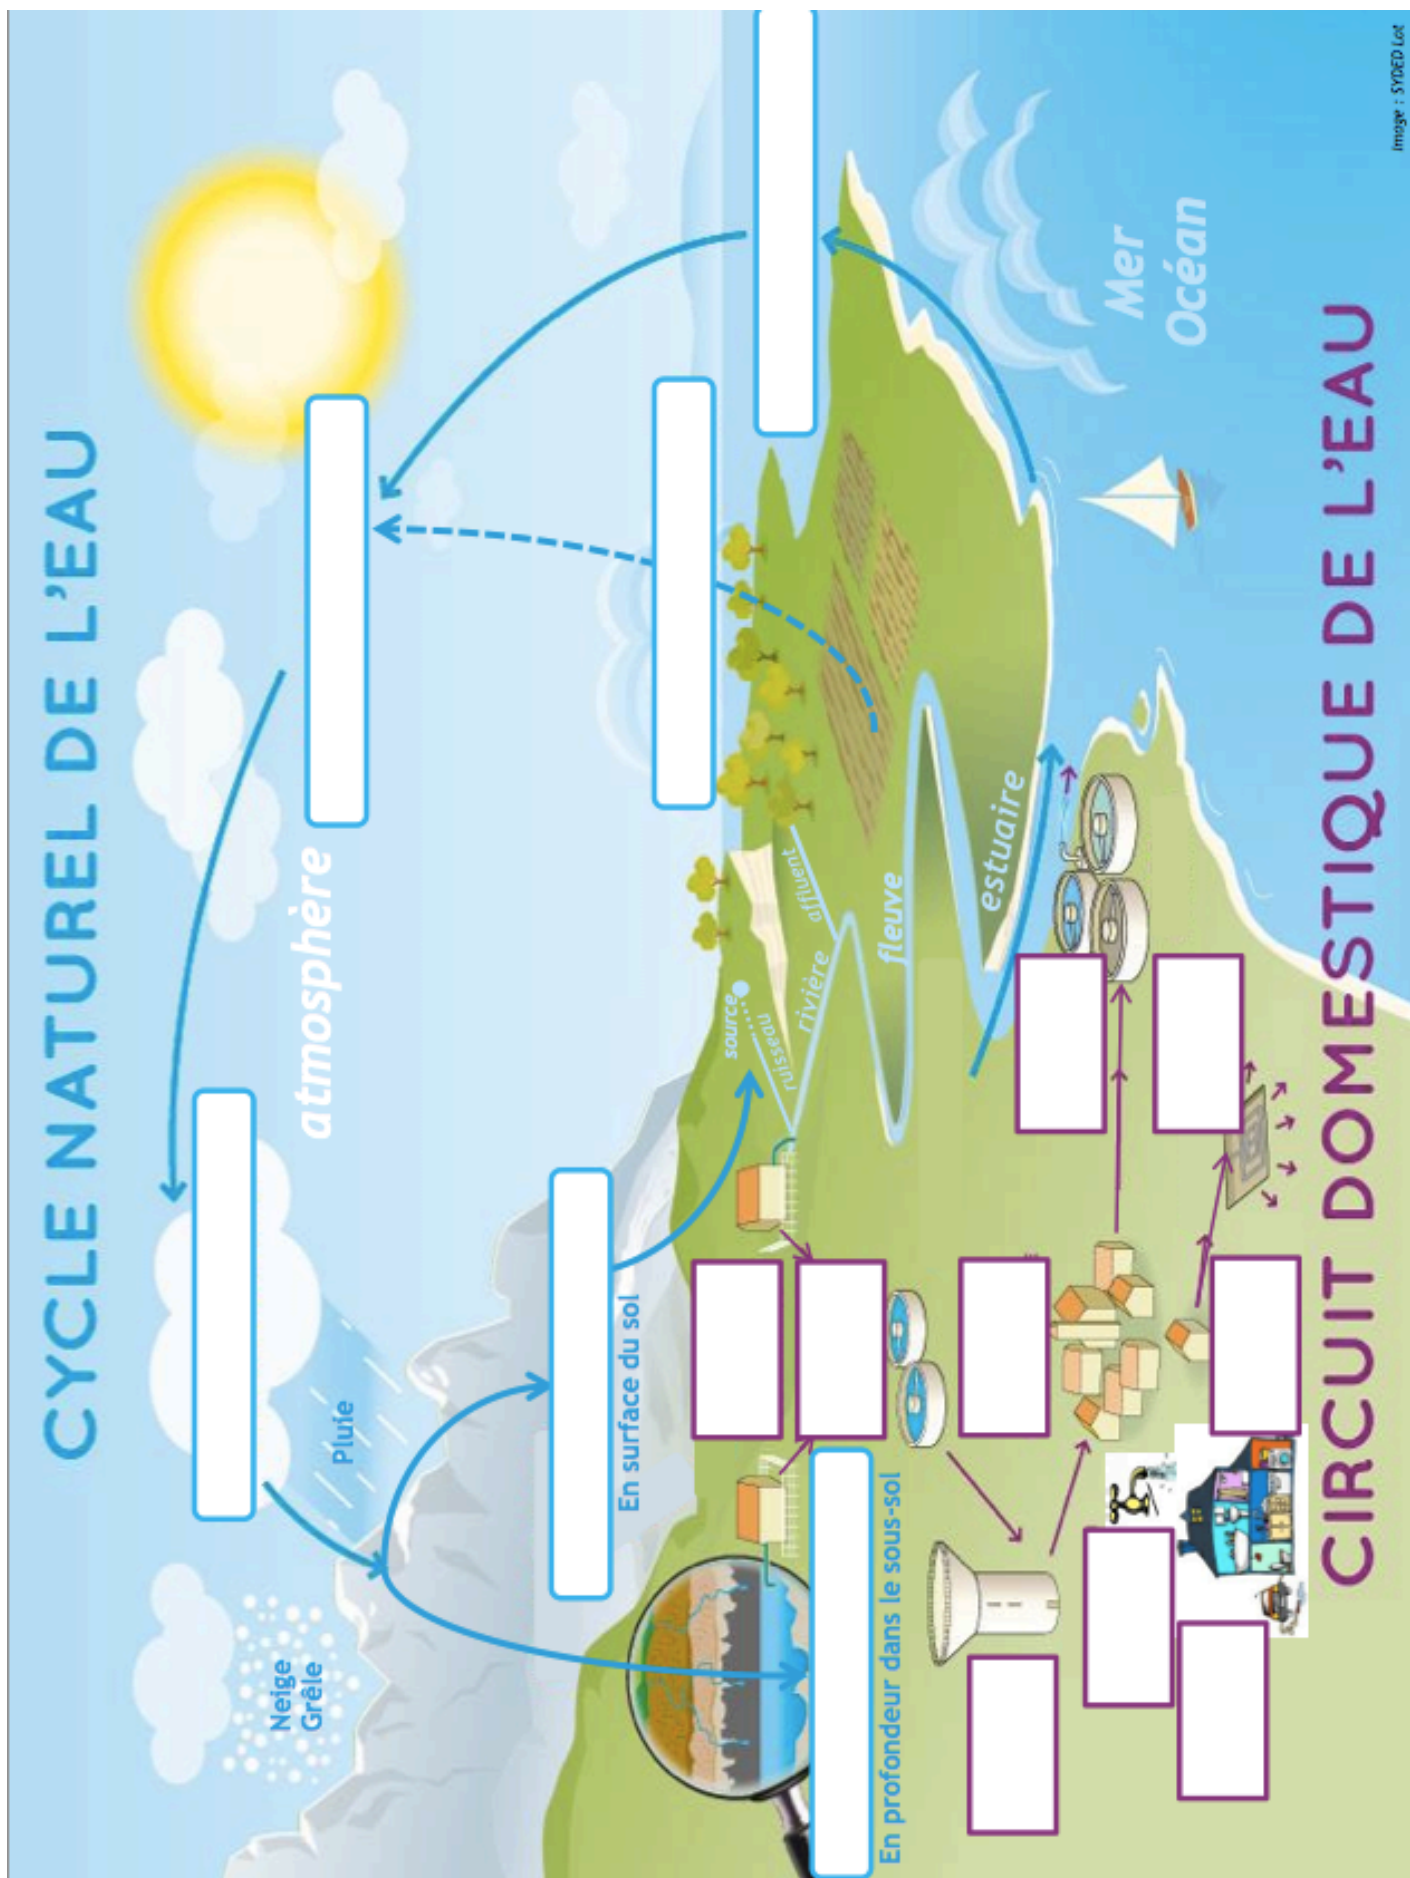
CYCLE NATUREL DE L'EAU

atmosphère

Pluie

Neige
Grêle

En surface du sol

En profondeur dans le sous-sol

source

ruisseau

rivière

affluent

fleuve

estuaire

Mer
Océan

CIRCUIT DOMESTIQUE DE L'EAU

Image : SYDED Lot